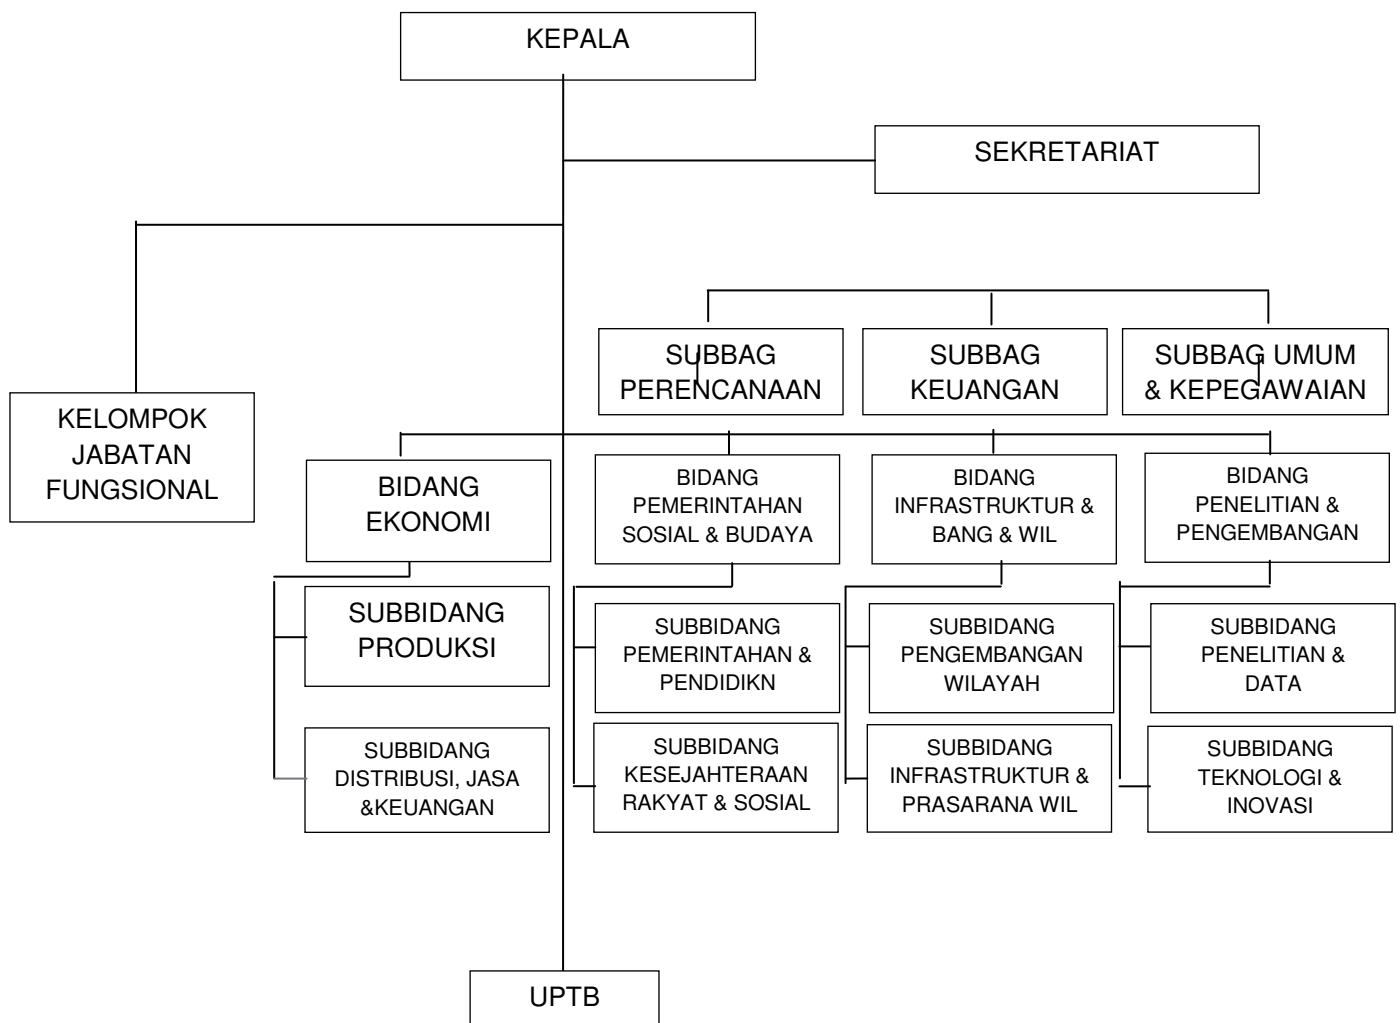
KEPALA

SEKRETARIAT

KELOMPOK JABATAN FUNGSIONAL

SUBBAG PERENCANAAN

SUBBAG KEUANGAN

SUBBAG UMUM & KEPEGAWAIAN

BIDANG EKONOMI

SUBBIDANG PRODUKSI

SUBBIDANG DISTRIBUSI, JASA &KEUANGAN

BIDANG PEMERINTAHAN SOSIAL & BUDAYA

SUBBIDANG PEMERINTAHAN & PENDIDIKN

SUBBIDANG KESEJAHTERAAN RAKYAT & SOSIAL

BIDANG INFRASTRUKTUR & BANG & WIL

SUBBIDANG PENGEMBANGAN WILAYAH

SUBBIDANG INFRASTRUKTUR & PRASARANA WIL

BIDANG PENELITIAN & PENGEMBANGAN

SUBBIDANG PENELITIAN & DATA

SUBBIDANG TEKNOLOGI & INOVASI

UPTB